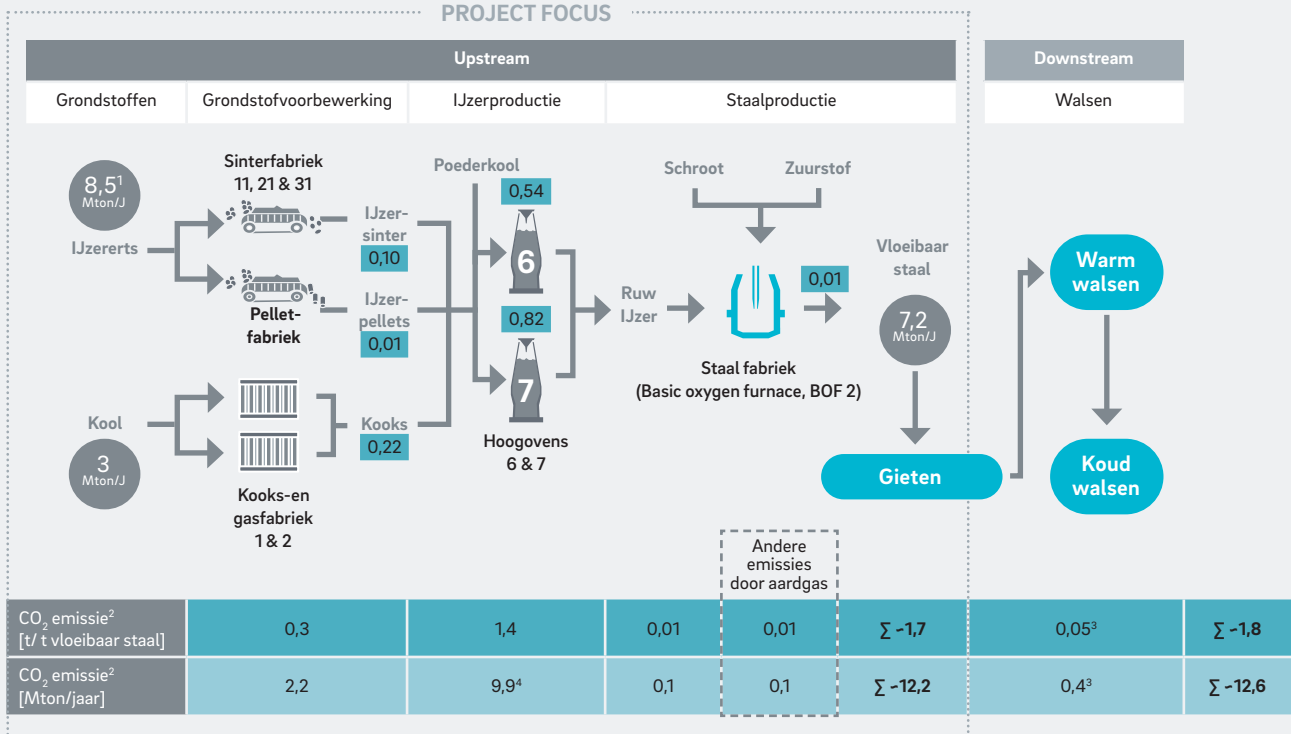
PROJECT FOCUS

Upstream

Downstream

Grondstoffen

Grondstofvoorbewerking

IJzerproductie

Staalproductie

Walsen

$8,5^1$ Mton/J

IJzererts

Sinterfabriek 11, 21 & 31

Pelletfabriek

IJzersinter

0,10

IJzerpellets

0,01

Kool

3 Mton/J

Kooks-en gasfabriek 1 & 2

Kooks

0,22

Poederkool

0,54

6

0,82

7

Hoogovens 6 & 7

Ruw IJzer

Schroot

Zuurstof

0,01

Staal fabriek (Basic oxygen furnace, BOF 2)

Vloeibaar staal

7,2 Mton/J

Gieten

Warm walsen

Koud walsen

Andere emissies door aardgas

| $CO_2$ emissie$^2$ [t/ t vloeibaar staal] | 0,3 | 1,4 | 0,01 | 0,01 | ∑ -1,7 | $0,05^3$ | ∑ -1,8 |
|---|---|---|---|---|---|---|---|
| $CO_2$ emissie$^2$ [Mton/jaar] | 2,2 | $9,9^4$ | 0,1 | 0,1 | ∑ -12,2 | $0,4^3$ | ∑ -12,6 |